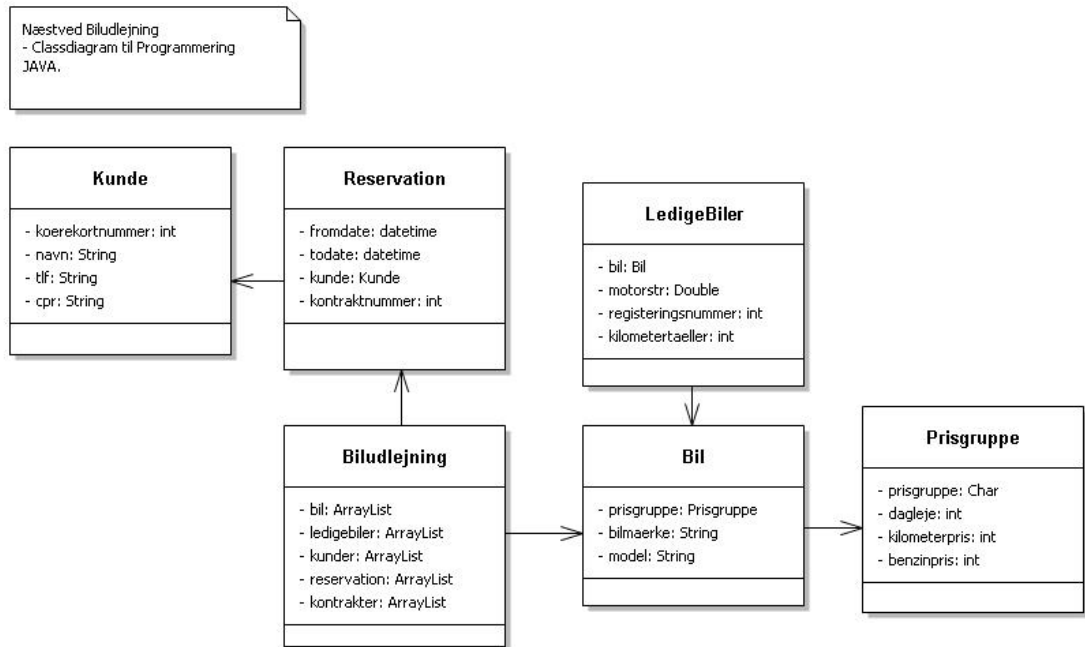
Næstved Biludlejning
- Classdiagram til Programmering
JAVA.

Kunde

- koerekortnummer: int
- navn: String
- tlf: String
- cpr: String

Reservation

- fromdate: datetime
- todate: datetime
- kunde: Kunde
- kontraktnummer: int

LedigeBiler

- bil: Bil
- motorstr: Double
- registeringsnummer: int
- kilometertaeller: int

Biludlejning

- bil: ArrayList
- ledigebiler: ArrayList
- kunder: ArrayList
- reservation: ArrayList
- kontrakter: ArrayList

Bil

- prisgruppe: Prisgruppe
- bilmaerke: String
- model: String

Prisgruppe

- prisgruppe: Char
- dagleje: int
- kilometerpris: int
- benzinpris: int